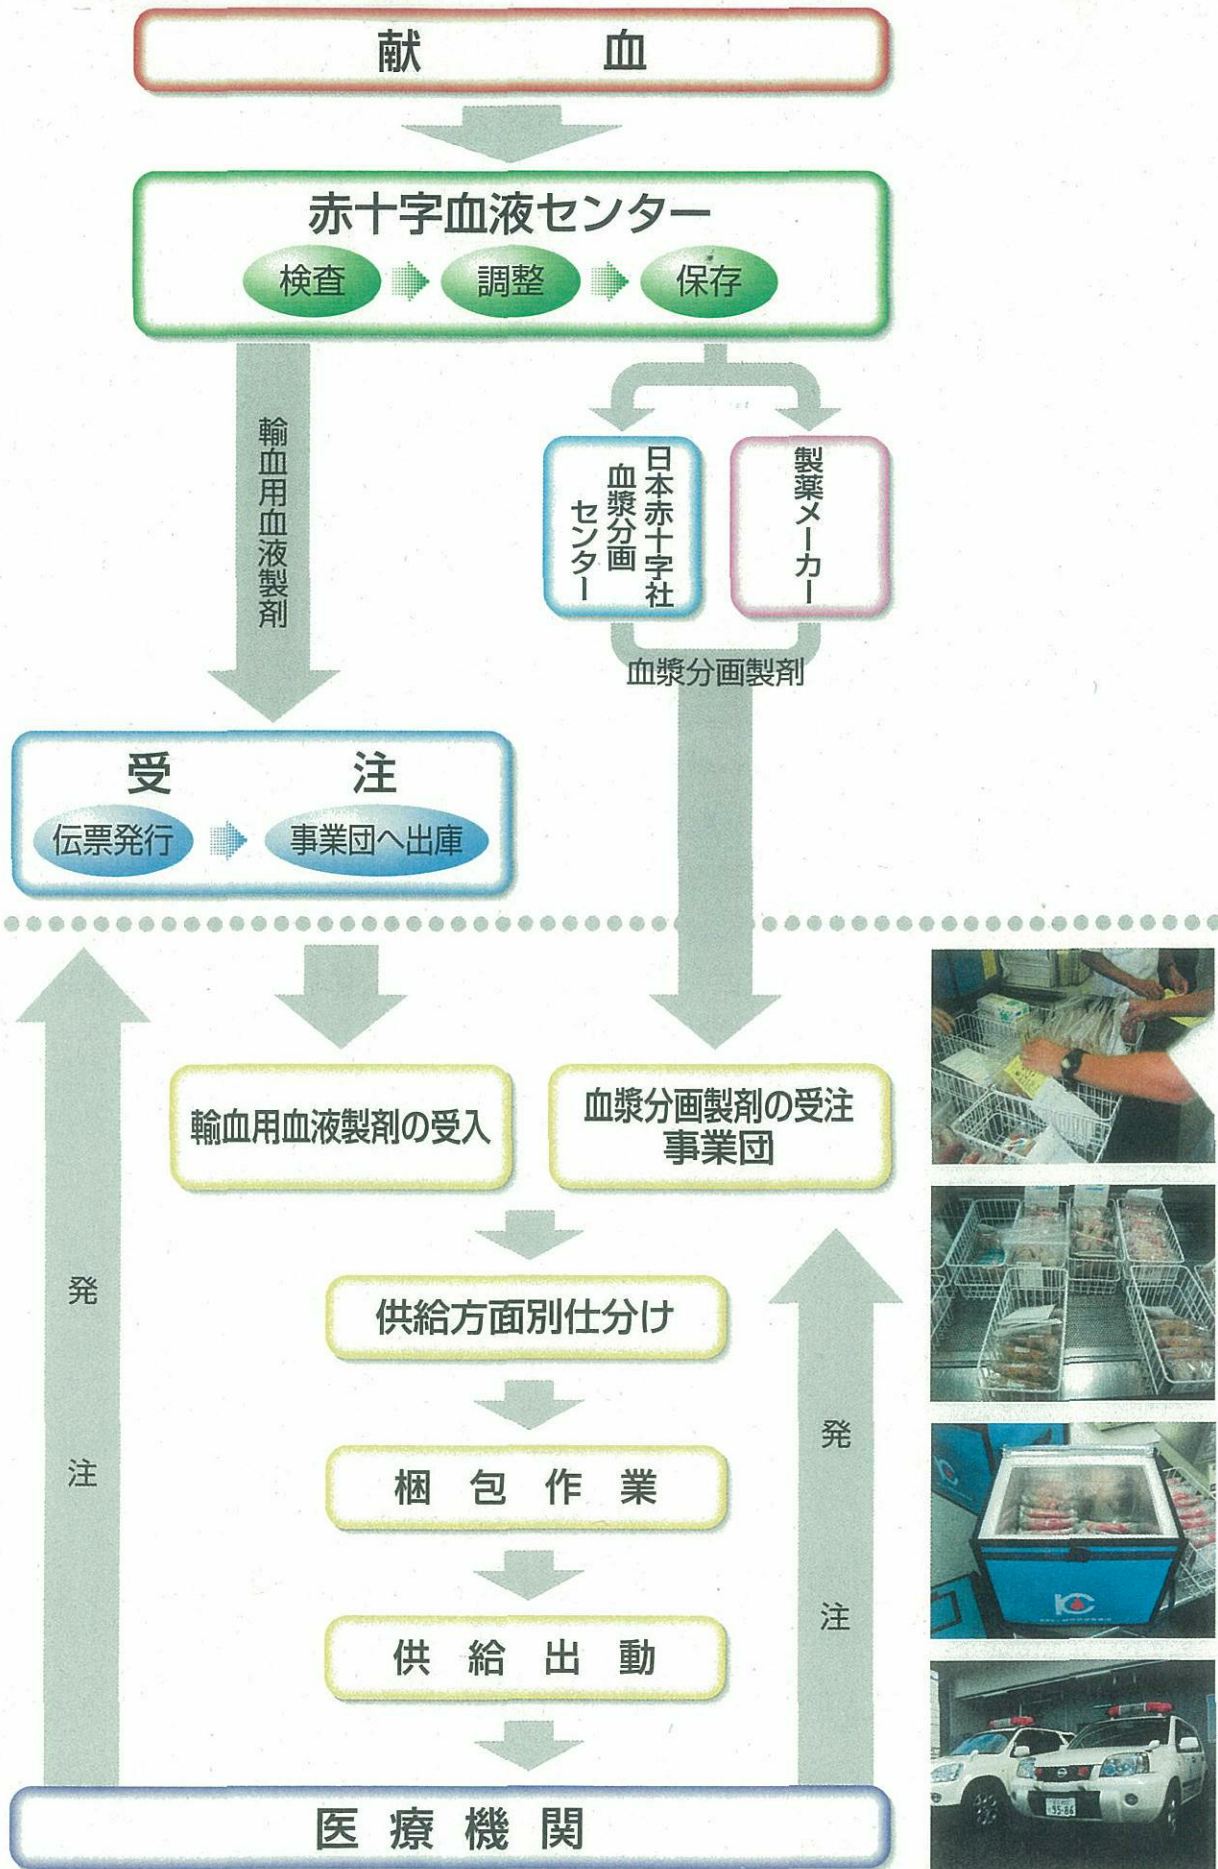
献　血

赤十字血液センター

検査　調整　保存

輸血用血液製剤

日本赤十字社血漿分画センター

製薬メーカー

血漿分画製剤

受　注

伝票発行　事業団へ出庫

発注

輸血用血液製剤の受入

血漿分画製剤の受注事業団

供給方面別仕分け

梱包作業

供給出動

発注

医療機関